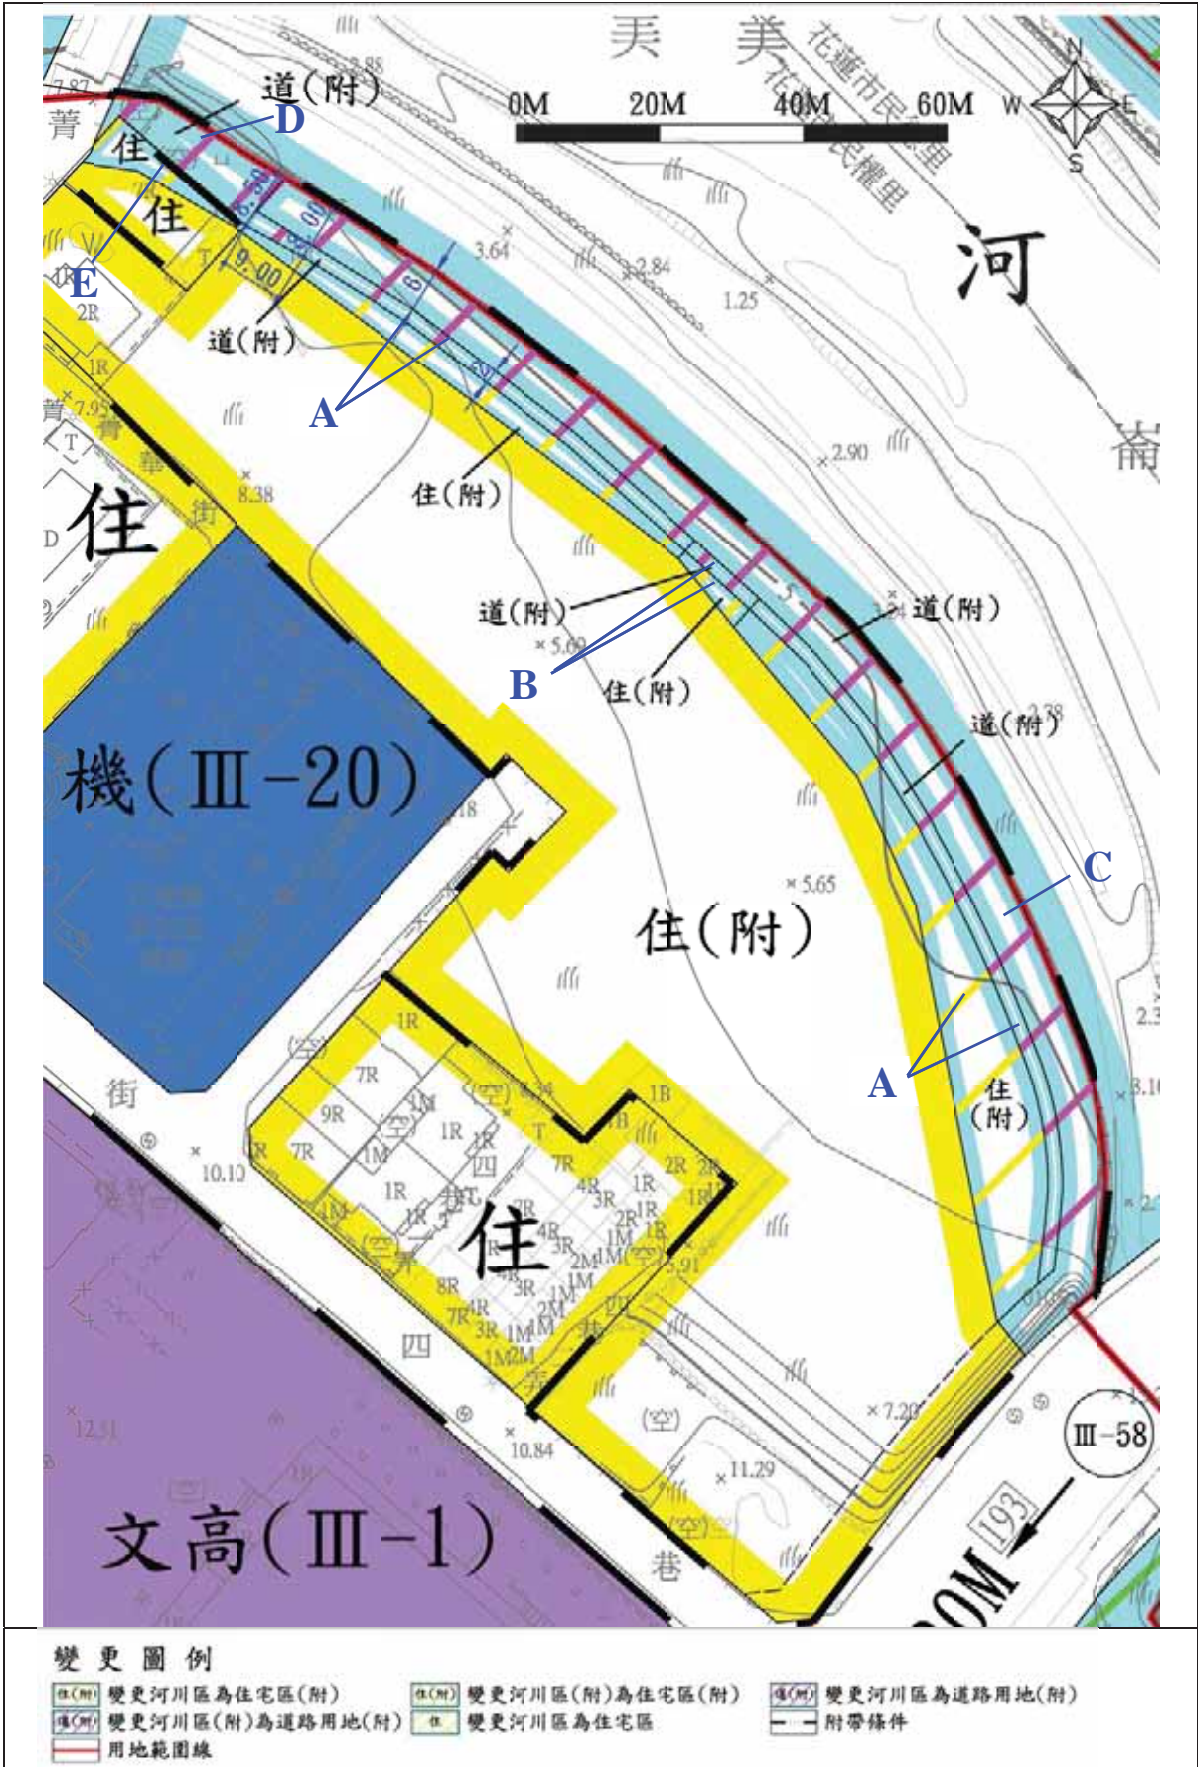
美 美
花蓮市民生里
民權里
0M 20M 40M 60M
N W E S
河
崙
道(附)
D
住
住
E
道(附)
A
住(附)
住
機(Ⅲ-20)
道(附)
B
住(附)
道(附)
道(附)
C
住(附)
A
住(附)
住
街
文高(Ⅲ-1)
Ⅲ-58
20M
193
巷
四
青華街

變更圖例
住(附) 變更河川區為住宅區(附)
住(附) 變更河川區(附)為住宅區(附)
道(附) 變更河川區為道路用地(附)
道(附) 變更河川區(附)為道路用地(附)
住 變更河川區為住宅區
附帶條件
用地範圍線